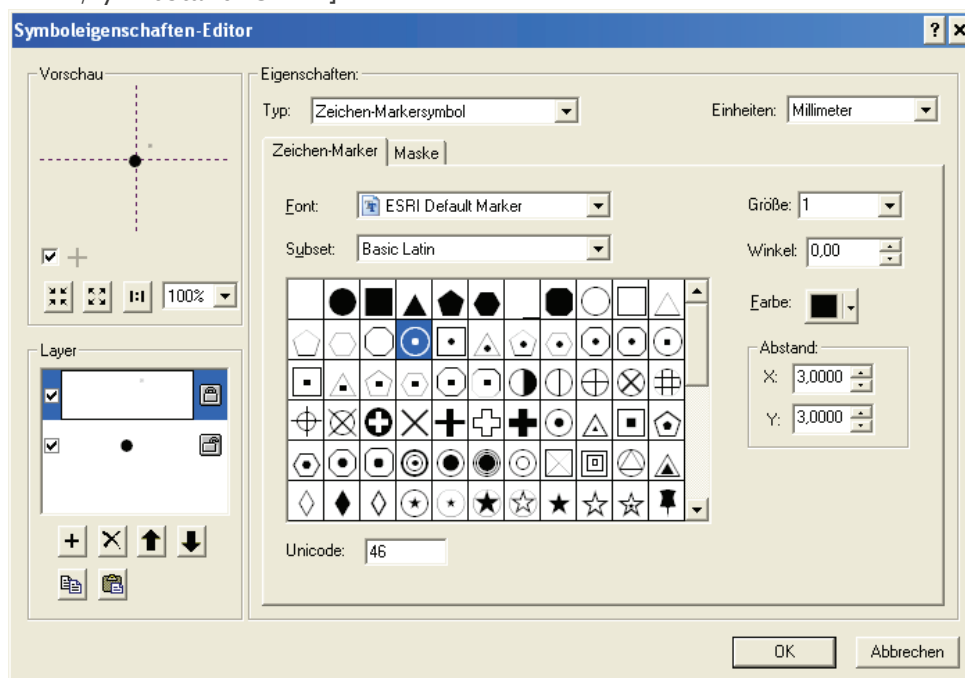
Symboleigenschaften-Editor

?

Vorschau

100%

Layer

Eigenschaften:

Typ: Zeichen-Markersymbol

Einheiten: Millimeter

Zeichen-Marker

Maske

Font: ESRI Default Marker

Subset: Basic Latin

Größe: 1

Winkel: 0,00

Farbe:

Abstand:

X: 3,0000

Y: 3,0000

Unicode: 46

OK

Abbrechen